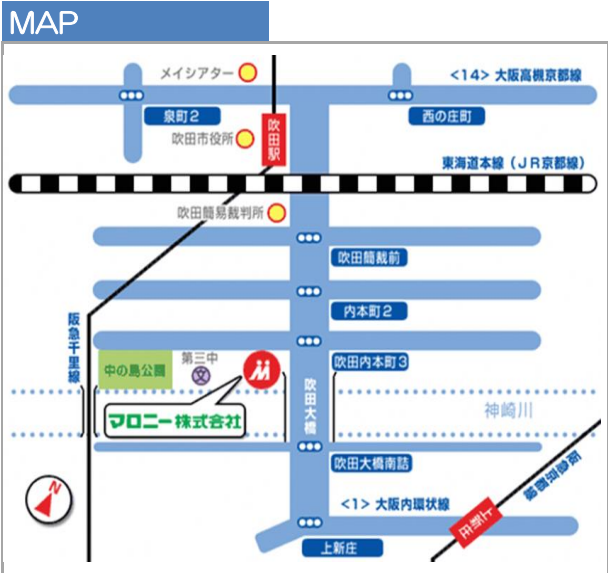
MAP

メイシアター

<14> 大阪高槻京都線

泉町2

西の庄町

吹田市役所

吹田駅

東海道本線（JR京都線）

吹田簡易裁判所

吹田簡裁前

内本町2

阪急千里線

第三中

吹田内本町3

中の島公園

吹田大橋

マロニー株式会社

神崎川

吹田大橋南詰

N

<1> 大阪内環状線

上新庄

阪急京都線